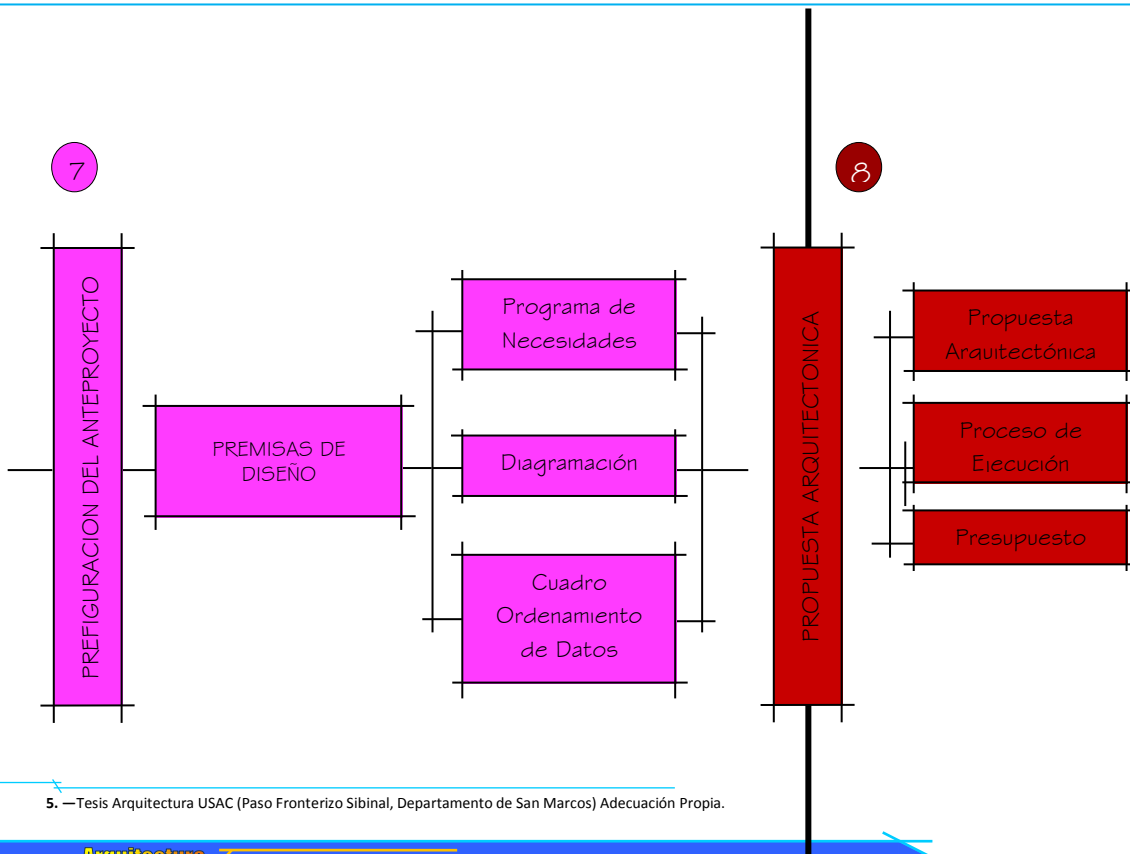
7

PREFIGURACION DEL ANTEPROYECTO

PREMISAS DE DISEÑO

Programa de Necesidades

Diagramación

Cuadro Ordenamiento de Datos

8

PROPUESTA ARQUITECTONICA

Propuesta Arquitectónica

Proceso de Ejecución

Presupuesto

5. —Tesis Arquitectura USAC (Paso Fronterizo Sibinal, Departamento de San Marcos) Adecuación Propia.

Arquitectura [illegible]